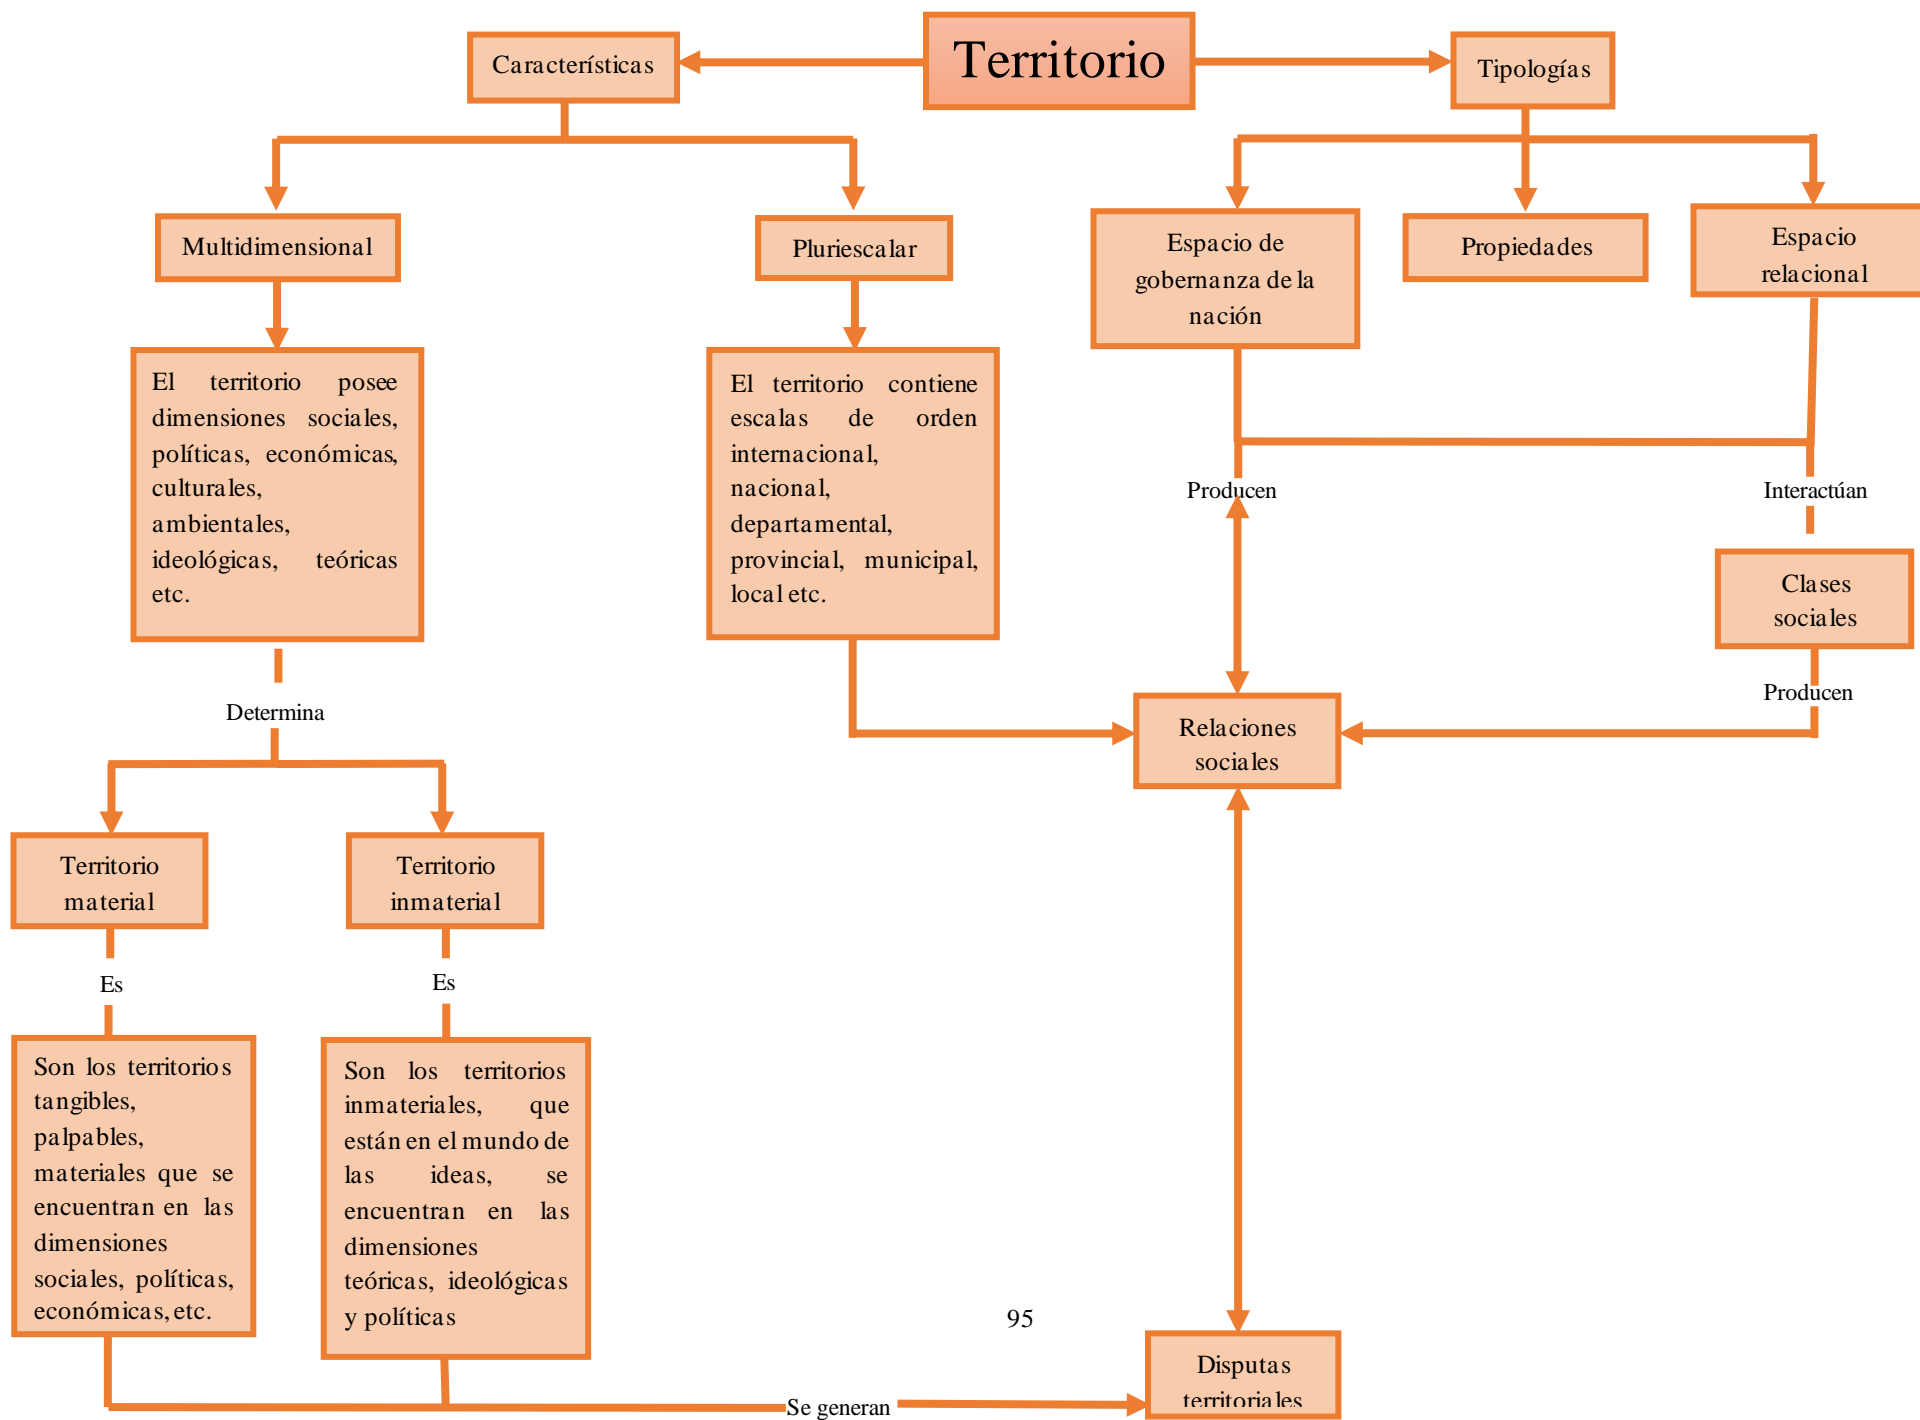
Territorio

Características

Tipologías

Multidimensional

Pluriescalar

Espacio de gobernanza de la nación

Propiedades

Espacio relacional

El territorio posee dimensiones sociales, políticas, económicas, culturales, ambientales, ideológicas, teóricas etc.

El territorio contiene escalas de orden internacional, nacional, departamental, provincial, municipal, local etc.

Producen

Interactúan

Clases sociales

Produceen

Determina

Relaciones sociales

Territorio material

Territorio inmaterial

Es

Es

Son los territorios tangibles, palpables, materiales que se encuentran en las dimensiones sociales, políticas, económicas, etc.

Son los territorios inmateriales, que están en el mundo de las ideas, se encuentran en las dimensiones teóricas, ideológicas y políticas

95

Disputas territoriales

Se generan